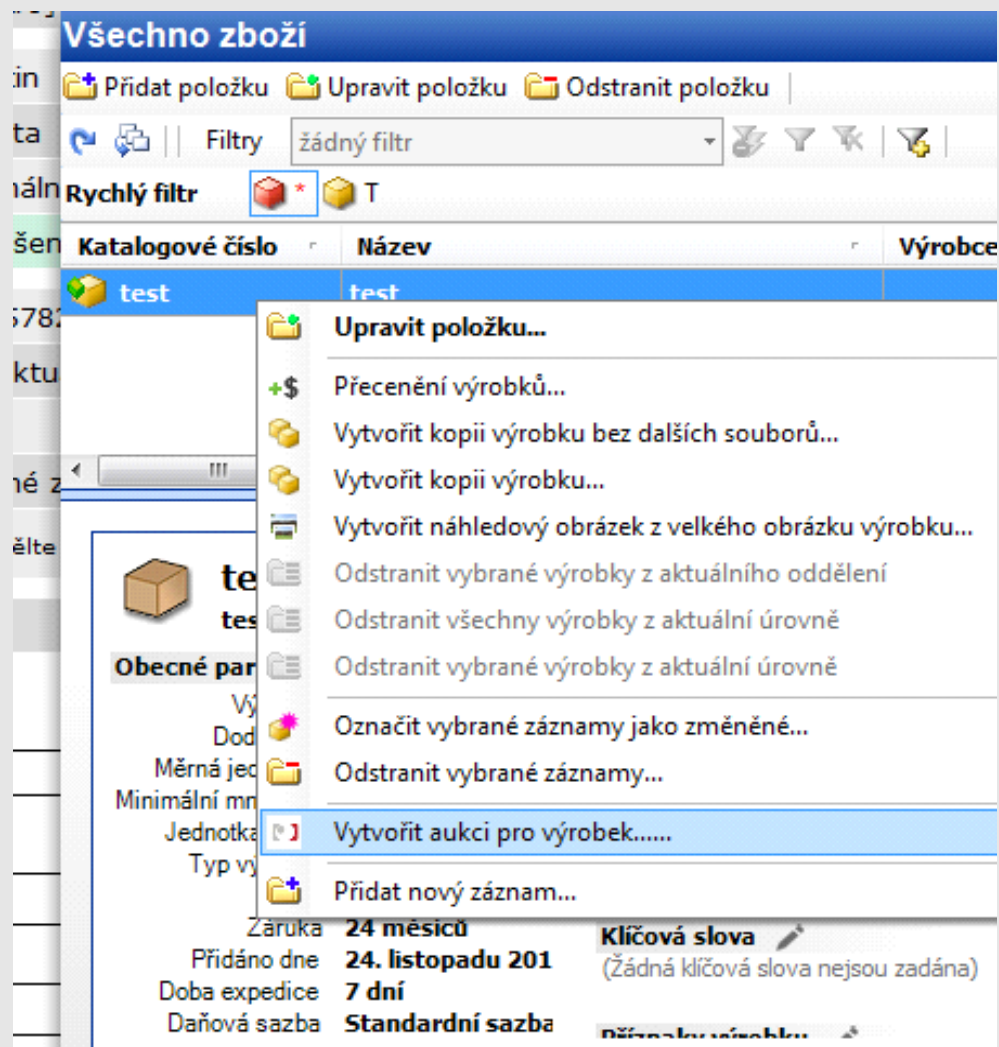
Všechno zboží

Přidat položku  Upravit položku  Odstranit položku

Filtry  žádný filtr

Rychlý filtr  *  T

| Katalogové číslo | Název | Výrobce |
|---|---|---|
| test | test | |

Upravit položku...
Přecenění výrobků...
Vytvořit kopii výrobku bez dalších souborů...
Vytvořit kopii výrobku...
Vytvořit náhledový obrázek z velkého obrázku výrobku...
Odstranit vybrané výrobky z aktuálního oddělení
Odstranit všechny výrobky z aktuální úrovně
Odstranit vybrané výrobky z aktuální úrovně
Označit vybrané záznamy jako změněné...
Odstranit vybrané záznamy...
Vytvořit aukci pro výrobek......
Přidat nový záznam...

tin
ta
máln
šen
5782
ktu
né z
ělte

te
tes
Obecné par
Vý
Dod
Měrná jed
Minimální mn
Jednotka
Typ vý
Záruka 24 měsíců
Přidáno dne 24. listopadu 201
Doba expedice 7 dní
Daňová sazba Standardní sazba

Klíčová slova
(Žádná klíčová slova nejsou zadána)
Příznaky výrobku